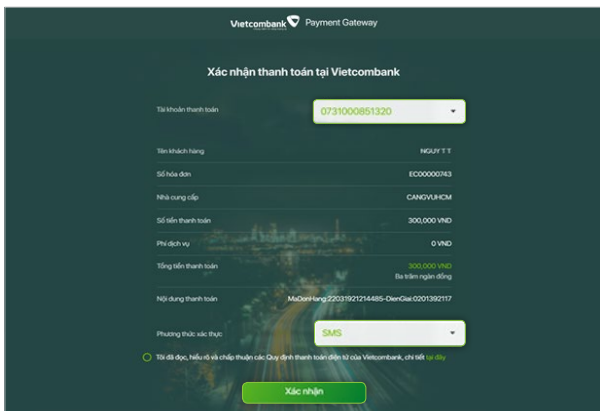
Vietcombank Payment Gateway

Xác nhận thanh toán tại Vietcombank

Tài khoản thanh toán
0731000851320

Tên khách hàng
NGUY T T

Số hóa đơn
EC00000743

Nhà cung cấp
CANGVUHCM

Số tiền thanh toán
300,000 VND

Phí dịch vụ
0 VND

Tổng tiền thanh toán
300,000 VND
Ba trăm ngàn đồng

Nội dung thanh toán
MaDonHang:22031921214485-DienGiai:0201392117

Phương thức xác thực
SMS

Tôi đã đọc, hiểu rõ và chấp thuận các Quy định thanh toán điện tử của Vietcombank, chi tiết tại đây

Xác nhận